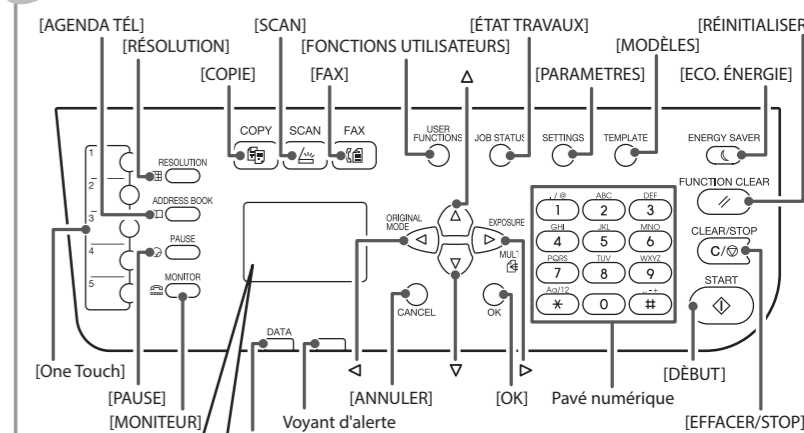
[AGENDA TÉL]
[RÉSOLUTION]
[SCAN]
[ÉTAT TRAVAUX]
[RÉINITIALISER]
[FONCTIONS UTILISATEURS]
[MODÈLES]
[COPIE]
[FAX]
[PARAMETRES]
[ECO. ÉNERGIE]
Δ
COPY
SCAN
FAX
USER FUNCTIONS
JOB STATUS
SETTINGS
TEMPLATE
ENERGY SAVER
FUNCTION CLEAR
1
2
3
4
5
RESOLUTION
ADDRESS BOOK
PAUSE
MONITOR
ORIGINAL MODE
EXPOSURE
MULTI
./@ 1
ABC 2
DEF 3
GHI 4
JKL 5
MNO 6
PQRS 7
TUV 8
WXYZ 9
Aa/12 *
0
#
CLEAR/STOP
C/⊘
START
CANCEL
OK
DATA
[One Touch]
◁
[ANNULER]
▽
[OK]
▷
[DÈBUT]
[PAUSE]
[MONITEUR]
Voyant d'alerte
Pavé numérique
[EFFACER/STOP]